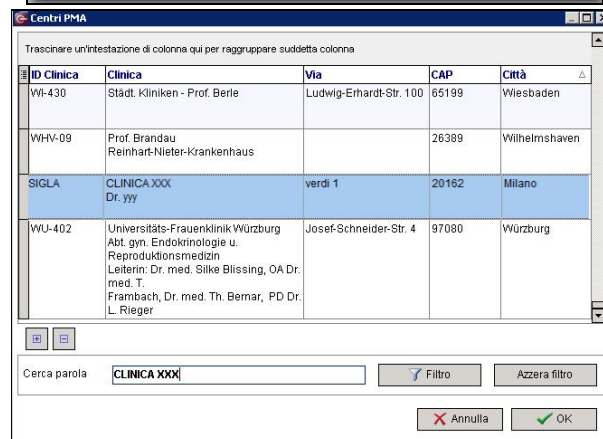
Centri PMA

Trascinare un'intestazione di colonna qui per raggruppare suddetta colonna

| ID Clinica | Clinica | Via | CAP | Città |
|---|---|---|---|---|
| WI-430 | Städt. Kliniken - Prof. Berle | Ludwig-Erhardt-Str. 100 | 65199 | Wiesbaden |
| WHV-09 | Prof. Brandau Reinhart-Nieter-Krankenhaus | | 26389 | Wilhelmshaven |
| SIGLA | CLINICA XXX Dr. yyy | verdi 1 | 20162 | Milano |
| WU-402 | Universitäts-Frauenklinik Würzburg Abt. gyn. Endokrinologie u. Reproduktionsmedizin Leiterin: Dr. med. Silke Blissing, OA Dr. med. T. Frambach, Dr. med. Th. Bernar, PD Dr. L. Rieger | Josef-Schneider-Str. 4 | 97080 | Würzburg |

Cerca parola CLINICA XXX

Filtro

Azzera filtro

Annulla

OK